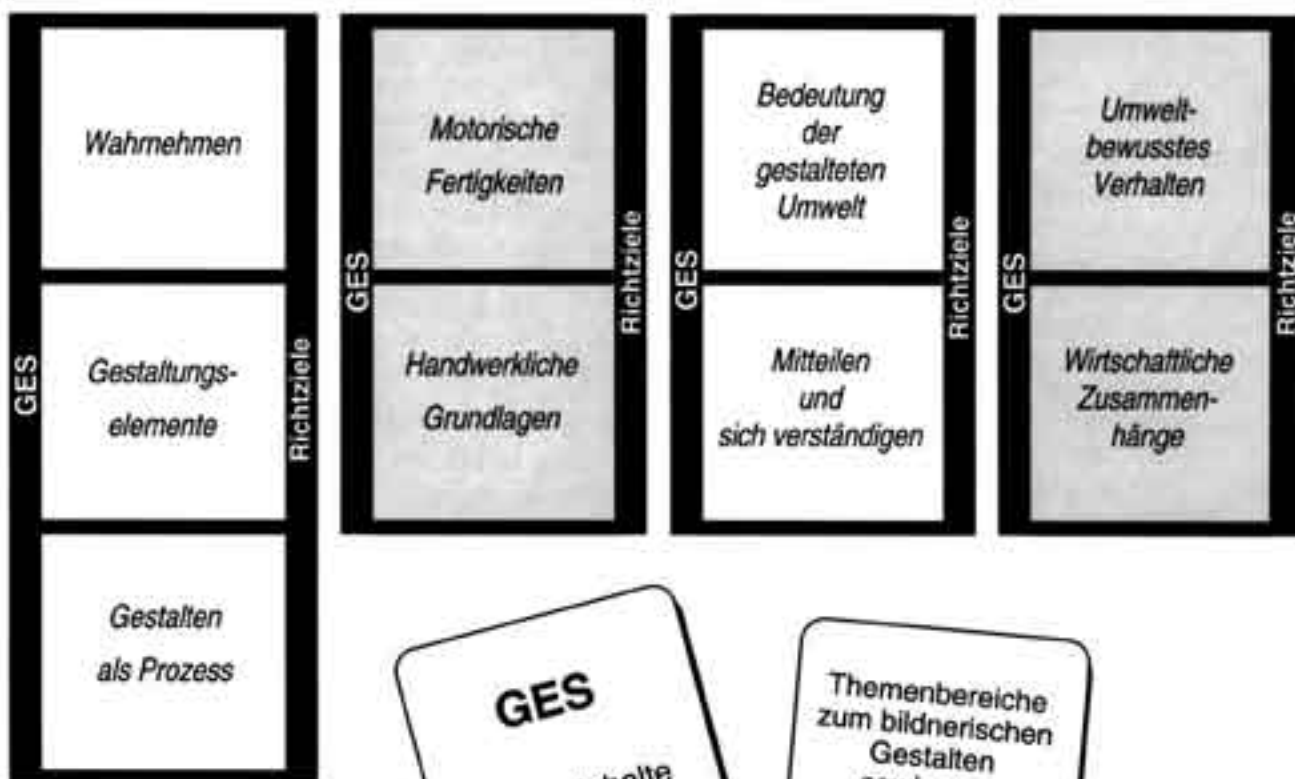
GES

Wahrnehmen

Gestaltungselemente

Gestalten als Prozess

Richtziele

GES

Motorische Fertigkeiten

Handwerkliche Grundlagen

Richtziele

GES

Bedeutung der gestalteten Umwelt

Mitteilen und sich verständigen

Richtziele

GES

Umweltbewusstes Verhalten

Wirtschaftliche Zusammenhänge

Richtziele

GES

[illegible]halte

Themenbereiche zum bildnerischen Gestalten

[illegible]